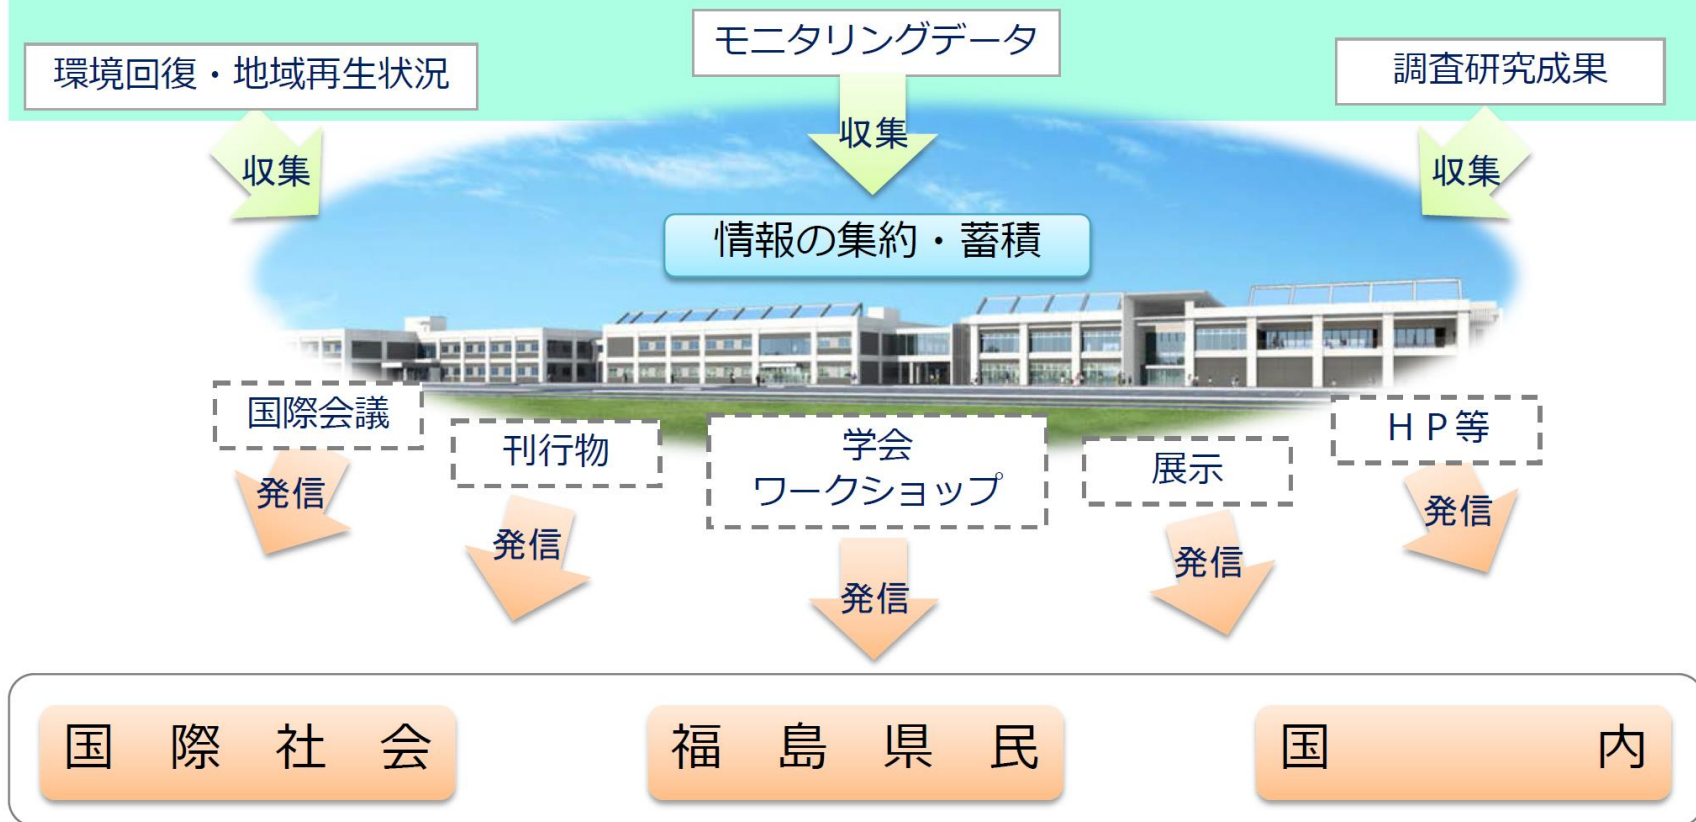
環境回復・地域再生状況

モニタリングデータ

調査研究成果

収集

収集

収集

情報の集約・蓄積

国際会議

刊行物

学会
ワークショップ

展示

ＨＰ等

発信

発信

発信

発信

発信

国　際　社　会

福　島　県　民

国　　　　　内